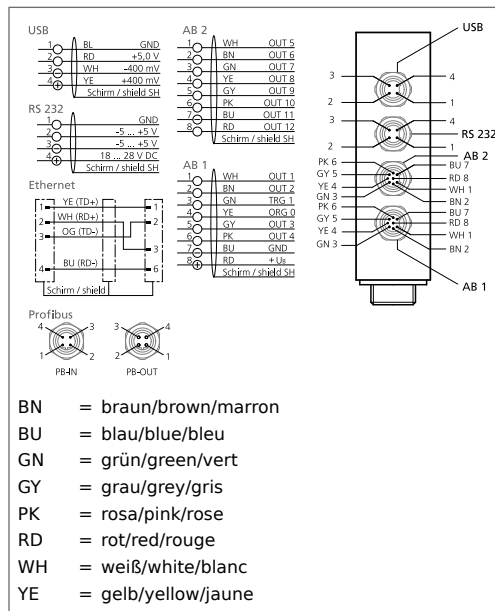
USB
1 BL GND
2 RD +5,0 V
3 WH -400 mV
4 YE +400 mV
Schirm / shield SH

RS 232
1 GND
2 -5 ... +5 V
3 -5 ... +5 V
4 18 ... 28 V DC
Schirm / shield SH

Ethernet
1 YE (TD+) 1
2 WH (RD+) 2
3 OG (TD-) 3
4 BU (RD-) 6
Schirm / shield

AB 2
1 WH OUT 5
2 BN OUT 6
3 GN OUT 7
4 YE OUT 8
5 GY OUT 9
6 PK OUT 10
7 BU OUT 11
8 RD OUT 12
Schirm / shield SH

AB 1
1 WH OUT 1
2 BN OUT 2
3 GN TRG 1
4 YE ORG 0
5 GY OUT 3
6 PK OUT 4
7 BU GND
8 RD + $U_B$
Schirm / shield SH

USB
3 4
2 1
3 4
RS 232
2 1
AB 2
PK 6 BU 7
GY 5 RD 8
YE 4 WH 1
GN 3 BN 2
PK 6 BU 7
GY 5 RD 8
YE 4 WH 1
GN 3 BN 2
AB 1

Profibus
4 3
1 2
PB-IN
3 4
2 1
PB-OUT

BN = braun/brown/marron
BU = blau/blue/bleu
GN = grün/green/vert
GY = grau/grey/gris
PK = rosa/pink/rose
RD = rot/red/rouge
WH = weiß/white/blanc
YE = gelb/yellow/jaune